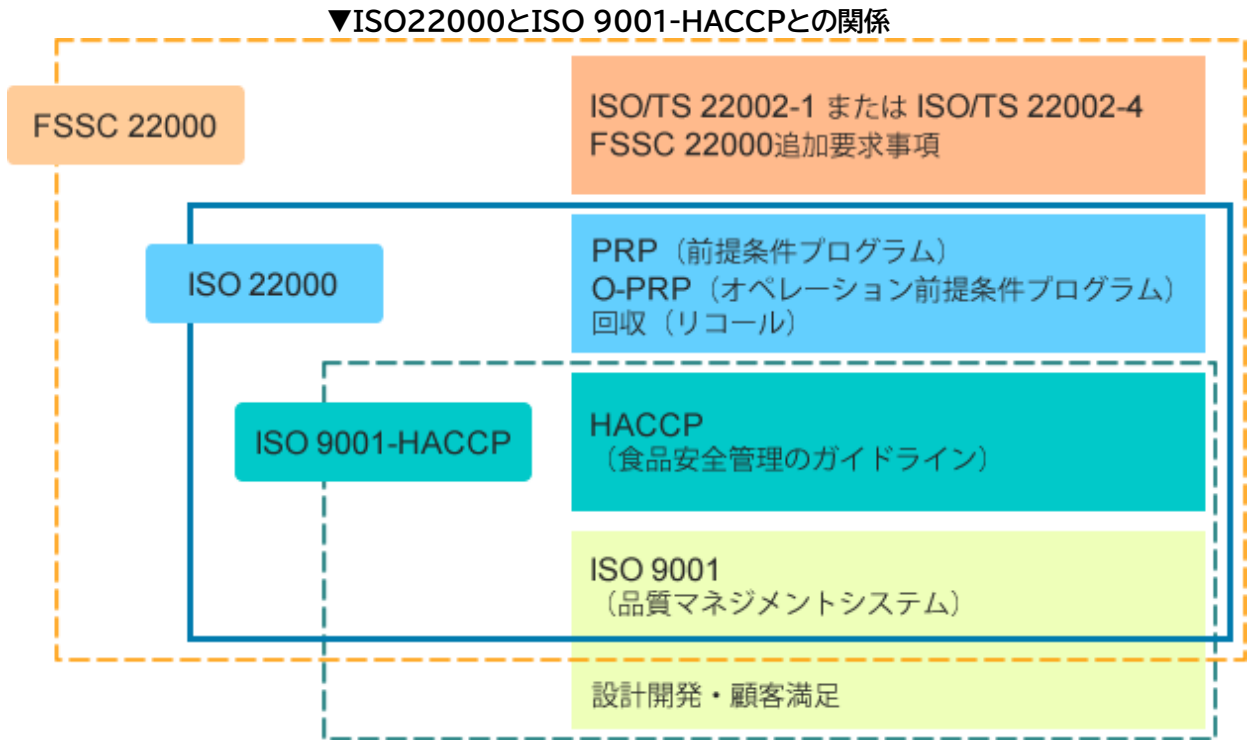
▼ISO22000とISO 9001-HACCPとの関係

FSSC 22000

ISO/TS 22002-1 または ISO/TS 22002-4
FSSC 22000追加要求事項

ISO 22000

PRP（前提条件プログラム）
O-PRP（オペレーション前提条件プログラム）
回収（リコール）

ISO 9001-HACCP

HACCP
（食品安全管理のガイドライン）

ISO 9001
（品質マネジメントシステム）

設計開発・顧客満足